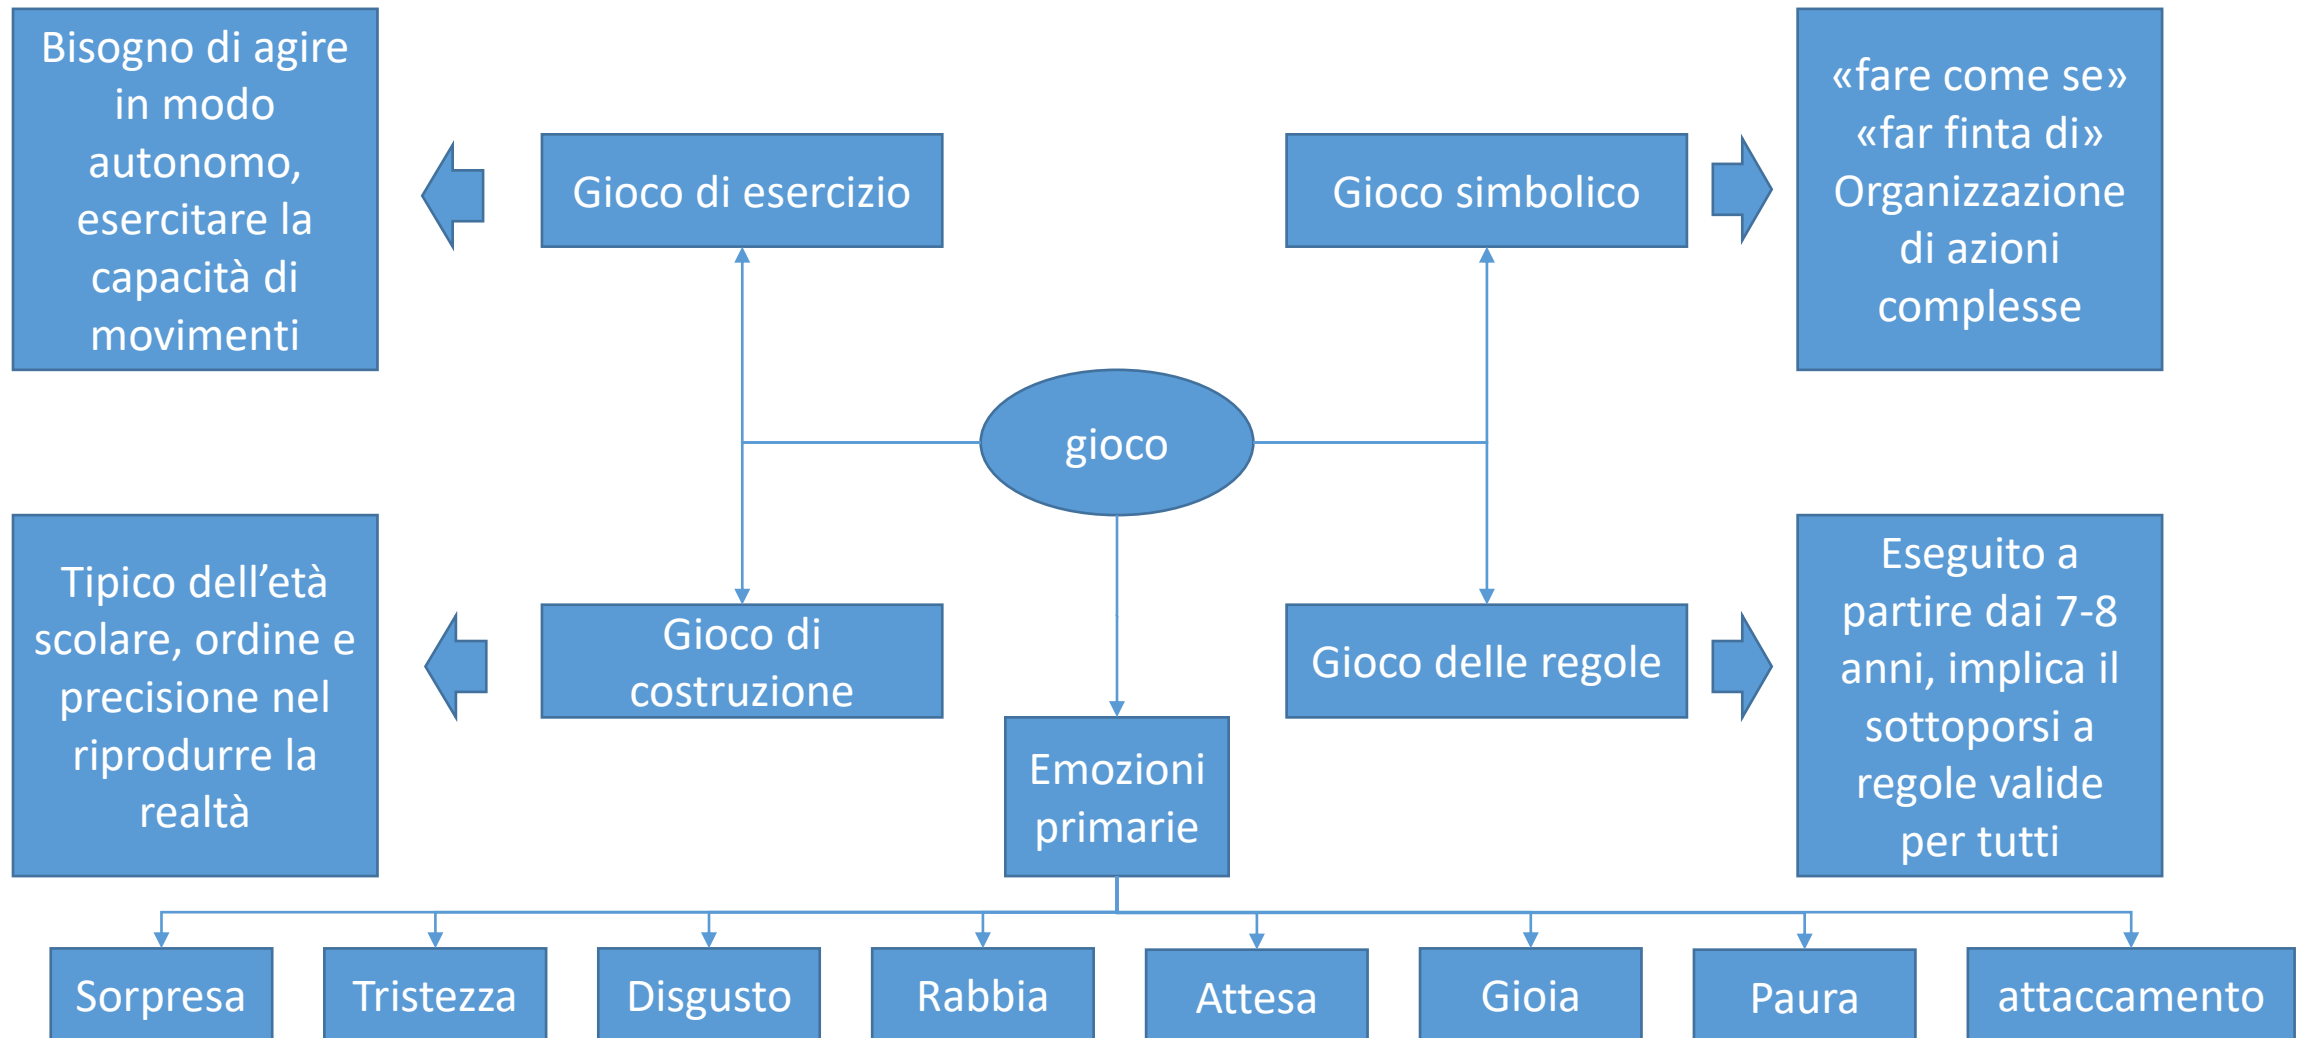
Bisogno di agire in modo autonomo, esercitare la capacità di movimenti

Gioco di esercizio

Gioco simbolico

«fare come se» «far finta di» Organizzazione di azioni complesse

gioco

Tipico dell'età scolare, ordine e precisione nel riprodurre la realtà

Gioco di costruzione

Gioco delle regole

Eseguito a partire dai 7-8 anni, implica il sottoporsi a regole valide per tutti

Emozioni primarie

Sorpresa

Tristezza

Disgusto

Rabbia

Attesa

Gioia

Paura

attaccamento